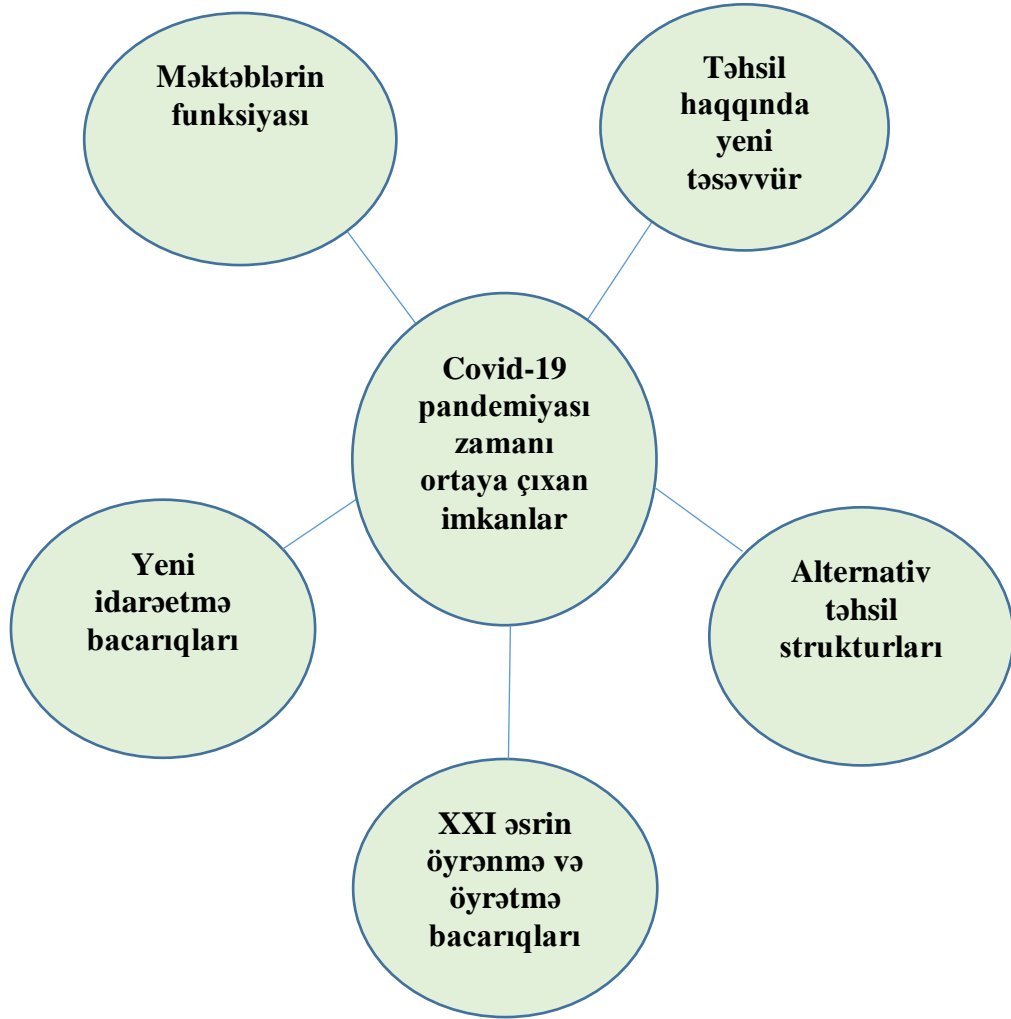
Məktəblərin funksiyası

Təhsil haqqında yeni təsəvvür

Covid-19 pandemiyası zamanı ortaya çıxan imkanlar

Yeni idarəetmə bacarıqları

Alternativ təhsil strukturları

XXI əsrin öyrənmə və öyrətmə bacarıqları